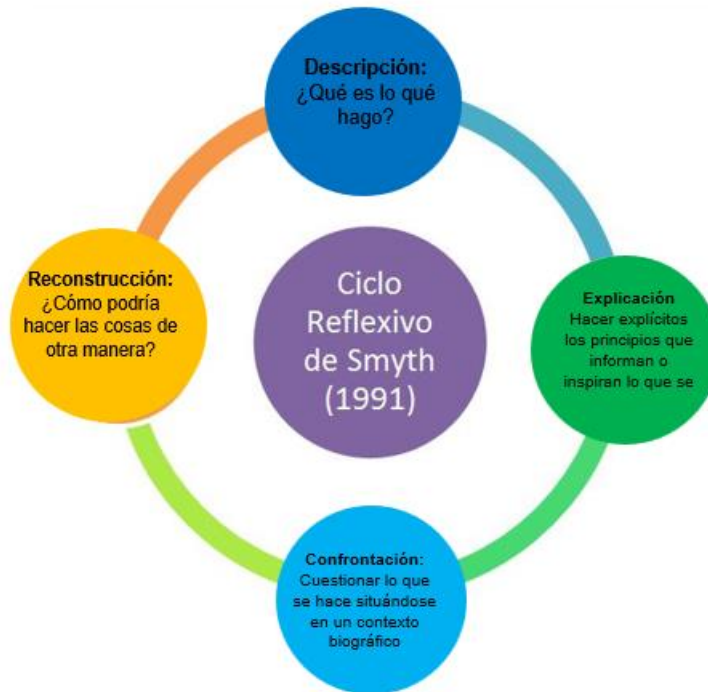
Descripción:
¿Qué es lo qué hago?

Ciclo Reflexivo de Smyth (1991)

Explicación
Hacer explícitos los principios que informan o inspiran lo que se

Confrontación:
Cuestionar lo que se hace situándose en un contexto biográfico

Reconstrucción:
¿Cómo podría hacer las cosas de otra manera?